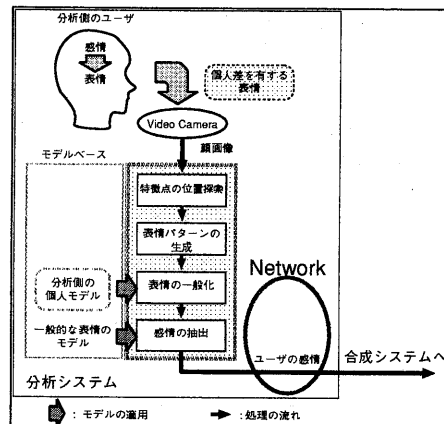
分析側のユーザ

感情

表情

個人差を有する表情

Video Camera

顔画像

モデルベース

特徴点の位置探索

表情パターンの生成

分析側の個人モデル

表情の一般化

Network

一般的な表情のモデル

感情の抽出

ユーザの感情

合成システムへ

分析システム

：モデルの適用　：処理の流れ